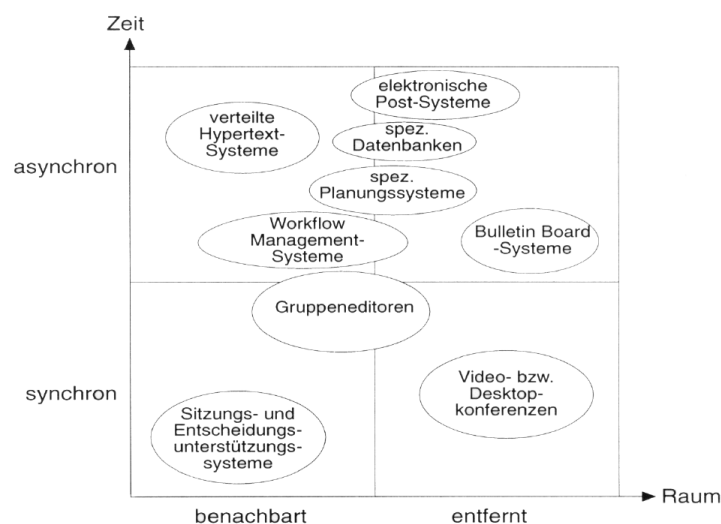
Zeit

asynchron

synchron

verteilte Hypertext-Systeme

elektronische Post-Systeme

spez. Datenbanken

spez. Planungssysteme

Workflow Management-Systeme

Bulletin Board -Systeme

Gruppeneditoren

Video- bzw. Desktopkonferenzen

Sitzungs- und Entscheidungsunterstützungssysteme

Raum

benachbart

entfernt